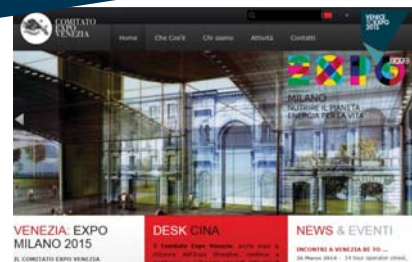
COMITATO EXPO VENEZIA

Home
Che Cos'è
Chi siamo
Attività
Contatti

VENEZIA EXPO 2015

EXPO

MILANO
NUTRIRE IL PIANETA
ENERGIA PER LA VITA

VENEZIA: EXPO MILANO 2015

IL COMITATO EXPO VENEZIA

DESK CINA

Il Comitato Expo Venezia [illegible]

NEWS & EVENTI

INCONTRO A VENEZIA DE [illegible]

26 Marzo 2014 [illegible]